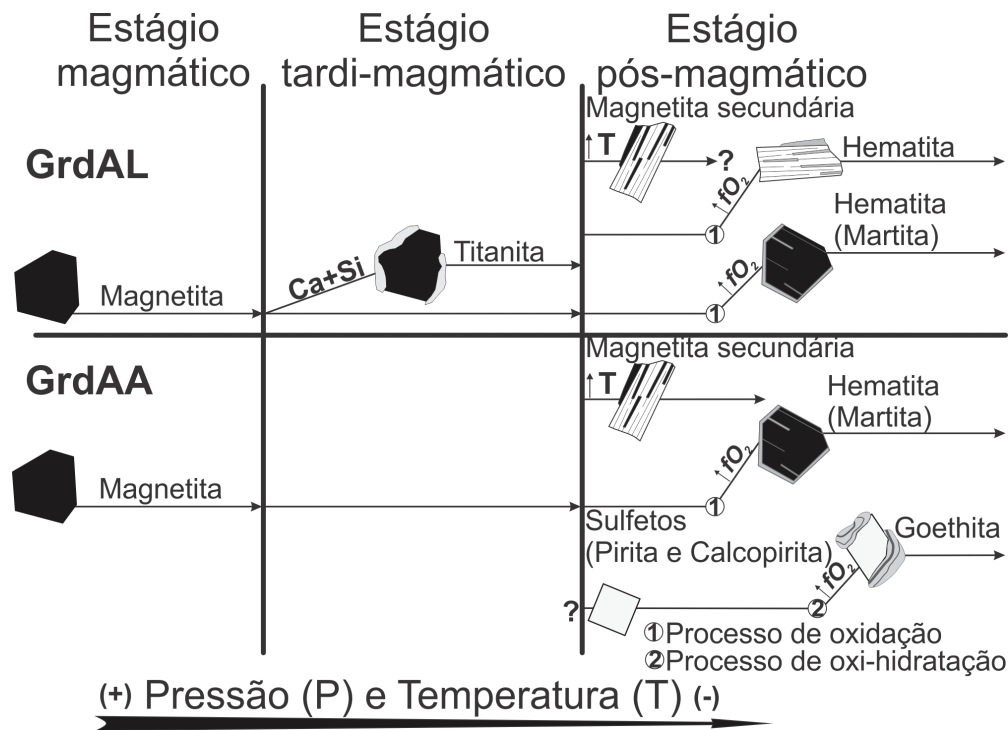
Estágio magmático

Estágio tardi-magmático

Estágio pós-magmático

GrdAL

Magnetita secundária

↑T

?

Hematita

↑$fO_2$

①

Hematita (Martita)

Ca+Si

Titanita

↑$fO_2$

Magnetita

①

GrdAA

Magnetita secundária

↑T

Hematita (Martita)

↑$fO_2$

Magnetita

①

Sulfetos (Pirita e Calcopirita)

Goethita

↑$fO_2$

?

②

①Processo de oxidação
②Processo de oxi-hidratação

(+) Pressão (P) e Temperatura (T) (-)